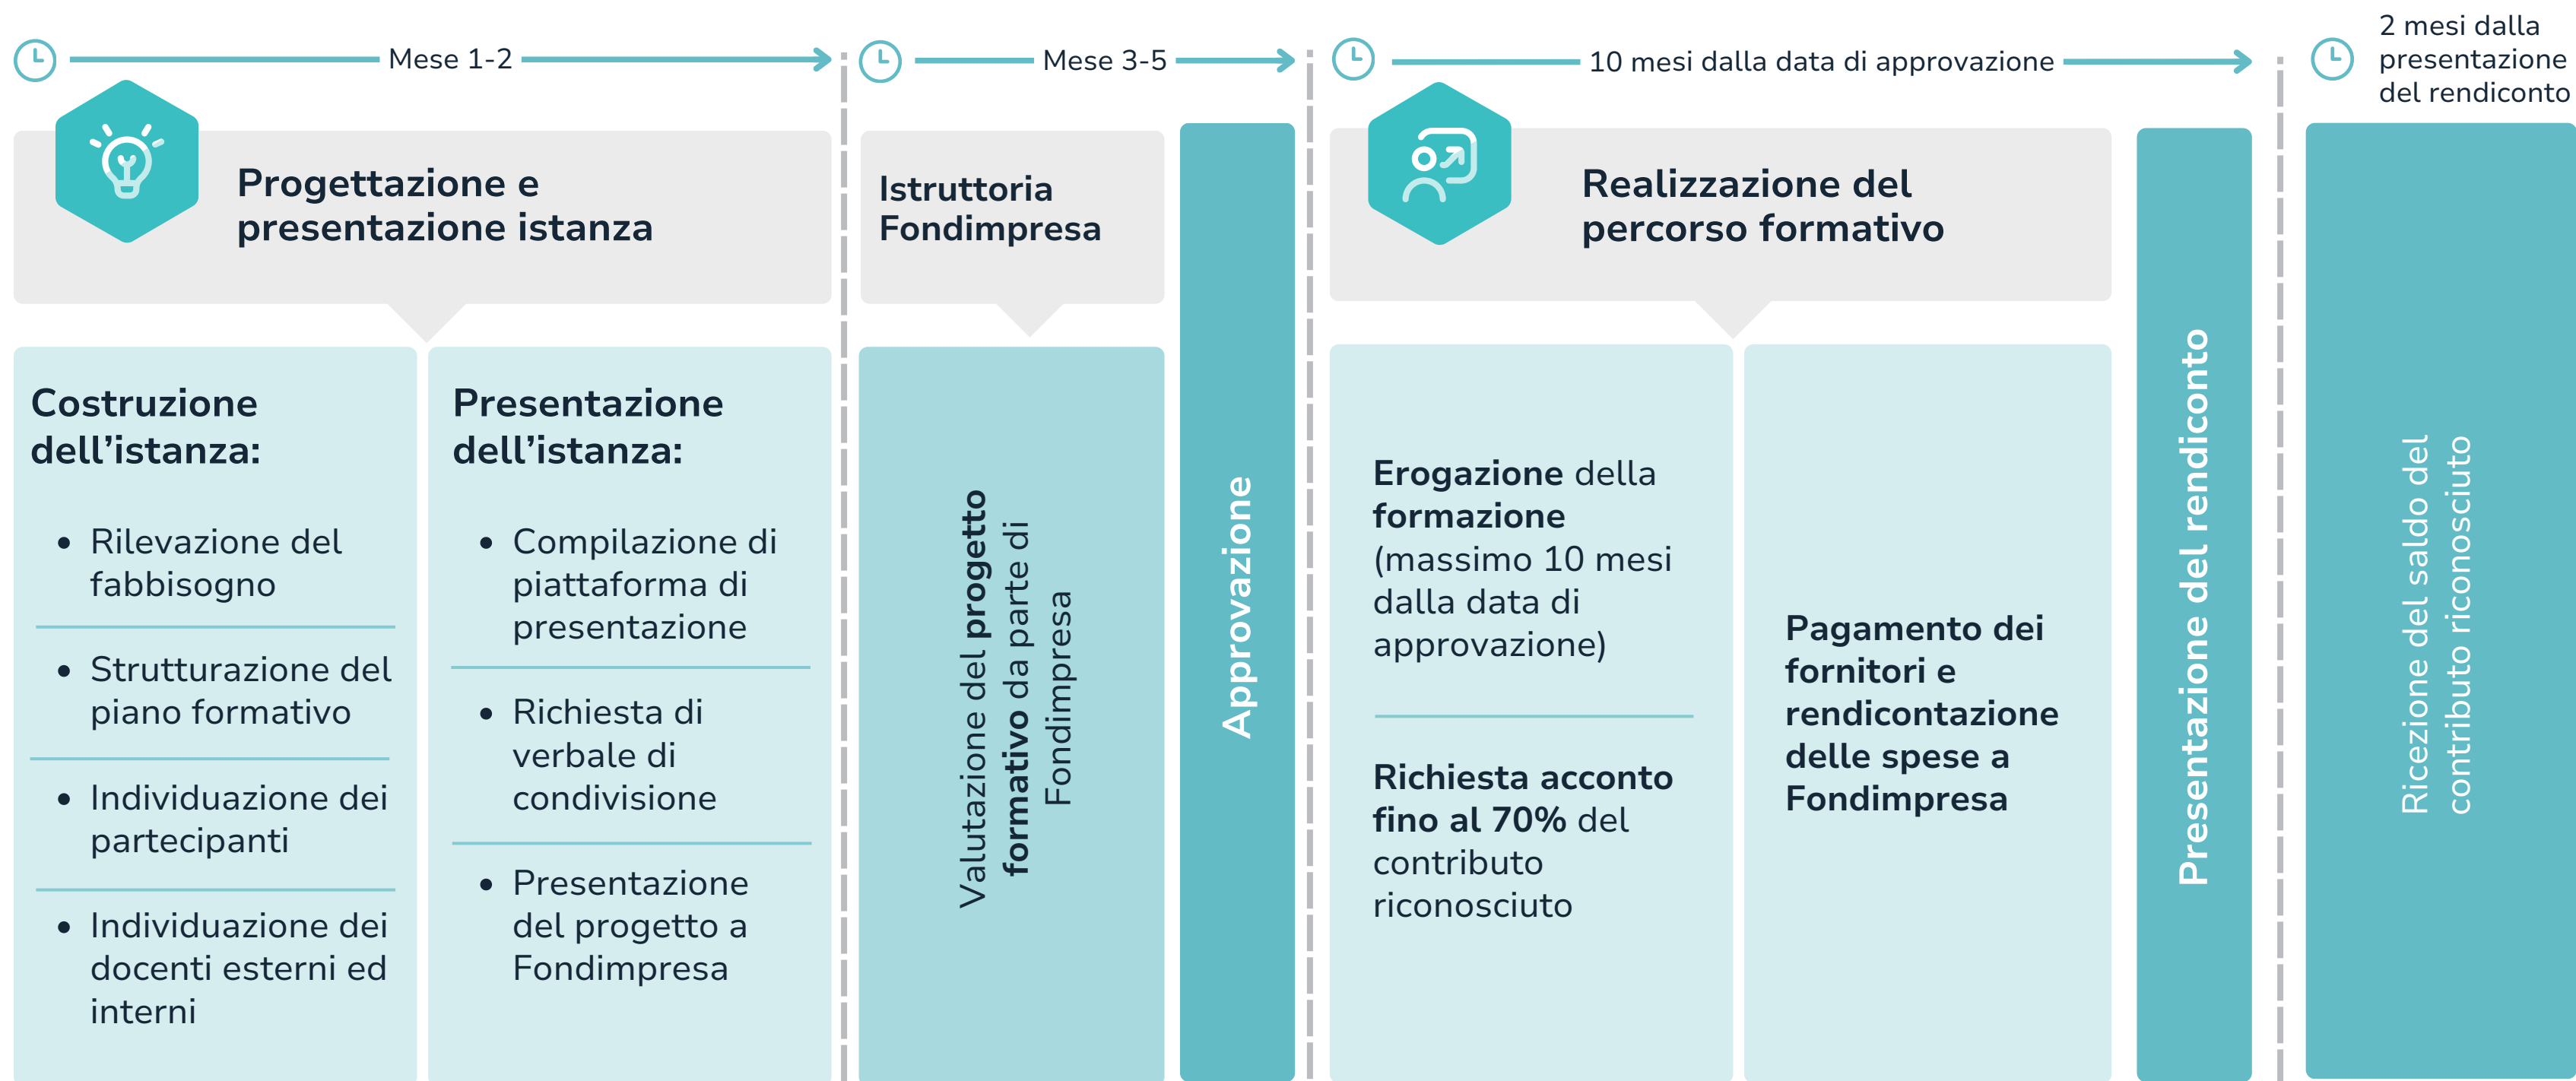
Mese 1-2

Progettazione e presentazione istanza

Costruzione dell'istanza:

- Rilevazione del fabbisogno
- Strutturazione del piano formativo
- Individuazione dei partecipanti
- Individuazione dei docenti esterni ed interni

Presentazione dell'istanza:

- Compilazione di piattaforma di presentazione
- Richiesta di verbale di condivisione
- Presentazione del progetto a Fondimpresa

Mese 3-5

Istruttoria Fondimpresa

Valutazione del progetto formativo da parte di Fondimpresa

Approvazione

10 mesi dalla data di approvazione

Realizzazione del percorso formativo

Erogazione della formazione (massimo 10 mesi dalla data di approvazione)

Richiesta acconto fino al 70% del contributo riconosciuto

Pagamento dei fornitori e rendicontazione delle spese a Fondimpresa

Presentazione del rendiconto

2 mesi dalla presentazione del rendiconto

Ricezione del saldo del contributo riconosciuto